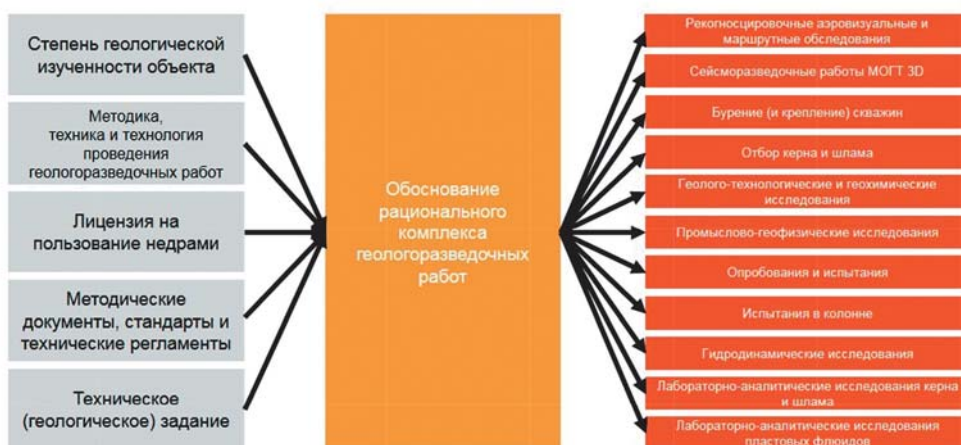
Степень геологической изученности объекта

Методика, техника и технология проведения геологоразведочных работ

Лицензия на пользование недрами

Методические документы, стандарты и технические регламенты

Техническое (геологическое) задание

Обоснование рационального комплекса геологоразведочных работ

Рекогносцировочные аэровизуальные и маршрутные обследования

Сейсморазведочные работы МОГТ 3D

Бурение (и крепление) скважин

Отбор керна и шлама

Геолого-технологические и геохимические исследования

Промыслово-геофизические исследования

Опробования и испытания

Испытания в колонне

Гидродинамические исследования

Лабораторно-аналитические исследования керна и шлама

Лабораторно-аналитические исследования пластовых флюидов